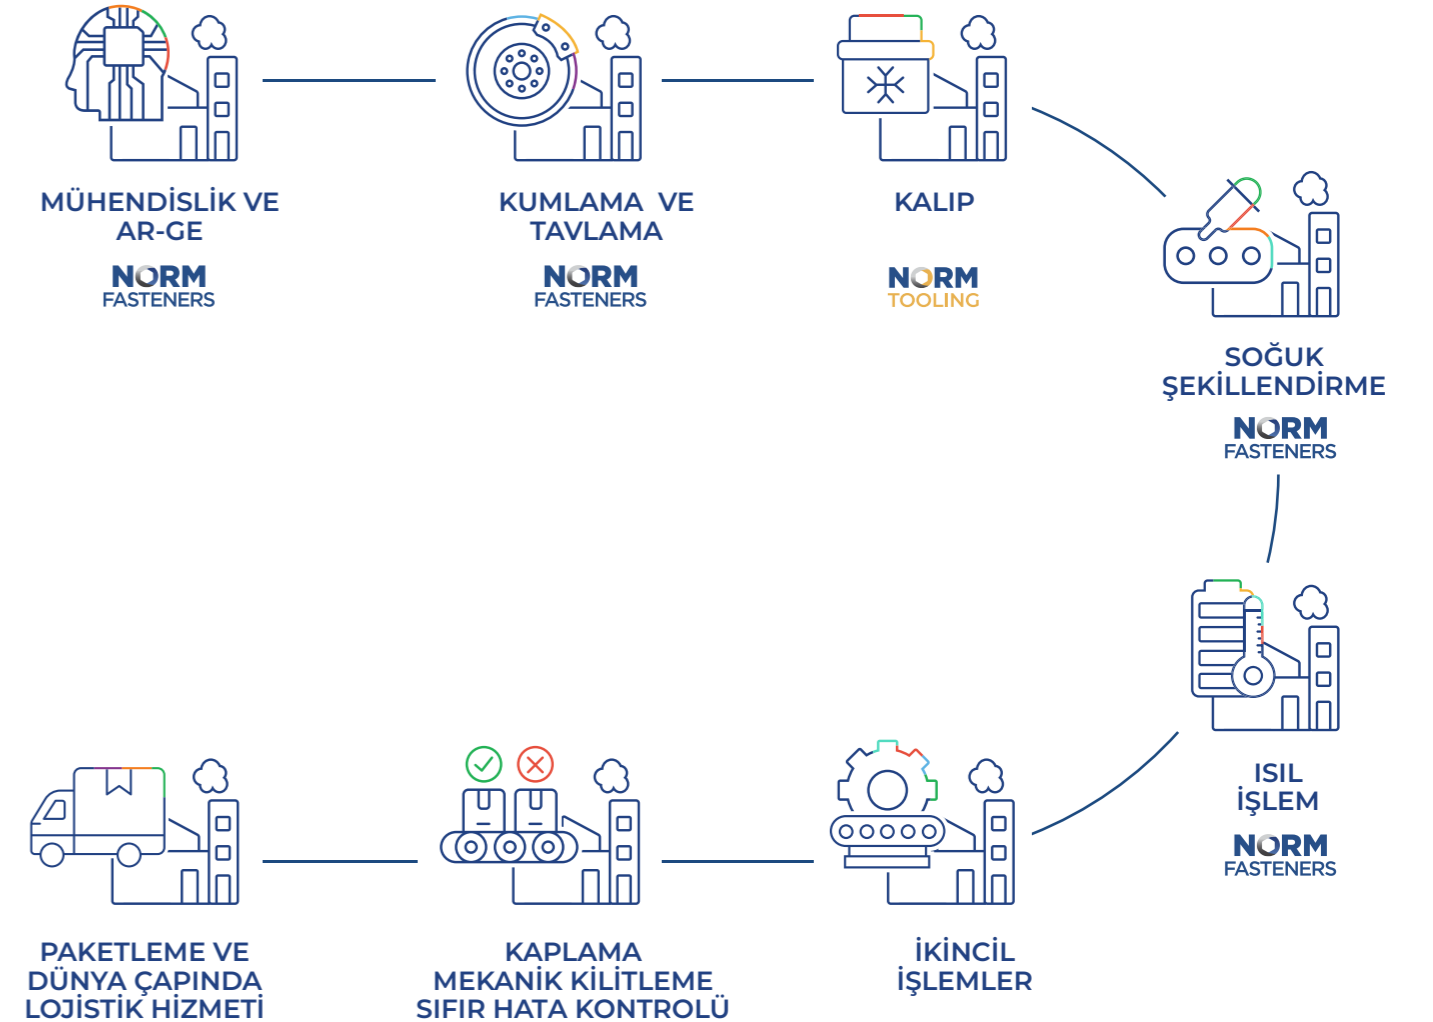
MÜHENDİSLİK VE AR-GE

NORM
FASTENERS

KUMLAMA VE TAVLAMA

NORM
FASTENERS

KALIP

NORM
TOOLING

SOĞUK ŞEKİLLENDİRME

NORM
FASTENERS

ISIL İŞLEM

NORM
FASTENERS

İKİNCİL İŞLEMLER

KAPLAMA
MEKANİK KİLİTLEME
SIFIR HATA KONTROLÜ

PAKETLEME VE DÜNYA ÇAPINDA LOJİSTİK HİZMETİ